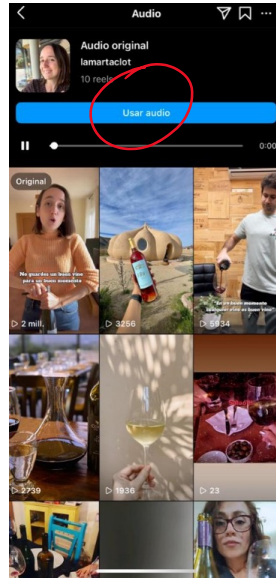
Audio

Audio original
lamartaclot
10 reels

Usar audio

0:00

Original

No guardes un buen vino para un buen momento

▷ 2 mill.

▷ 3256

"no guardes un buen momento para abrir un buen vino"

▷ 5934

▷ 2739

▷ 1936

▷ 23